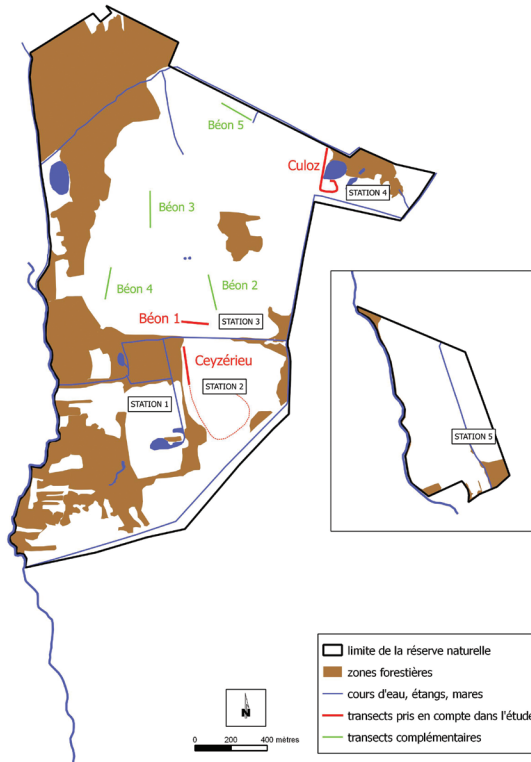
Béon 5

Culoz

STATION 4

Béon 3

Béon 4

Béon 2

Béon 1

STATION 3

Ceyzérieu

STATION 1

STATION 2

STATION 5

limite de la réserve naturelle

zones forestières

cours d'eau, étangs, mares

transects pris en compte dans l'étude

transects complémentaires

N

0 200 400 mètres